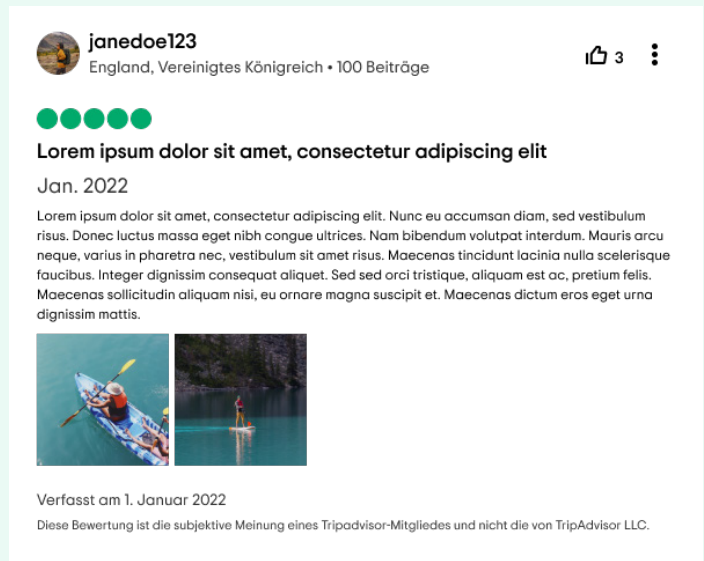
janedoe123
England, Vereinigtes Königreich • 100 Beiträge

3

Lorem ipsum dolor sit amet, consectetur adipiscing elit

Jan. 2022

Lorem ipsum dolor sit amet, consectetur adipiscing elit. Nunc eu accumsan diam, sed vestibulum risus. Donec luctus massa eget nibh congue ultrices. Nam bibendum volutpat interdum. Mauris arcu neque, varius in pharetra nec, vestibulum sit amet risus. Maecenas tincidunt lacinia nulla scelerisque faucibus. Integer dignissim consequat aliquet. Sed sed orci tristique, aliquam est ac, pretium felis. Maecenas sollicitudin aliquam nisi, eu ornare magna suscipit et. Maecenas dictum eros eget urna dignissim mattis.

Verfasst am 1. Januar 2022

Diese Bewertung ist die subjektive Meinung eines Tripadvisor-Mitgliedes und nicht die von TripAdvisor LLC.